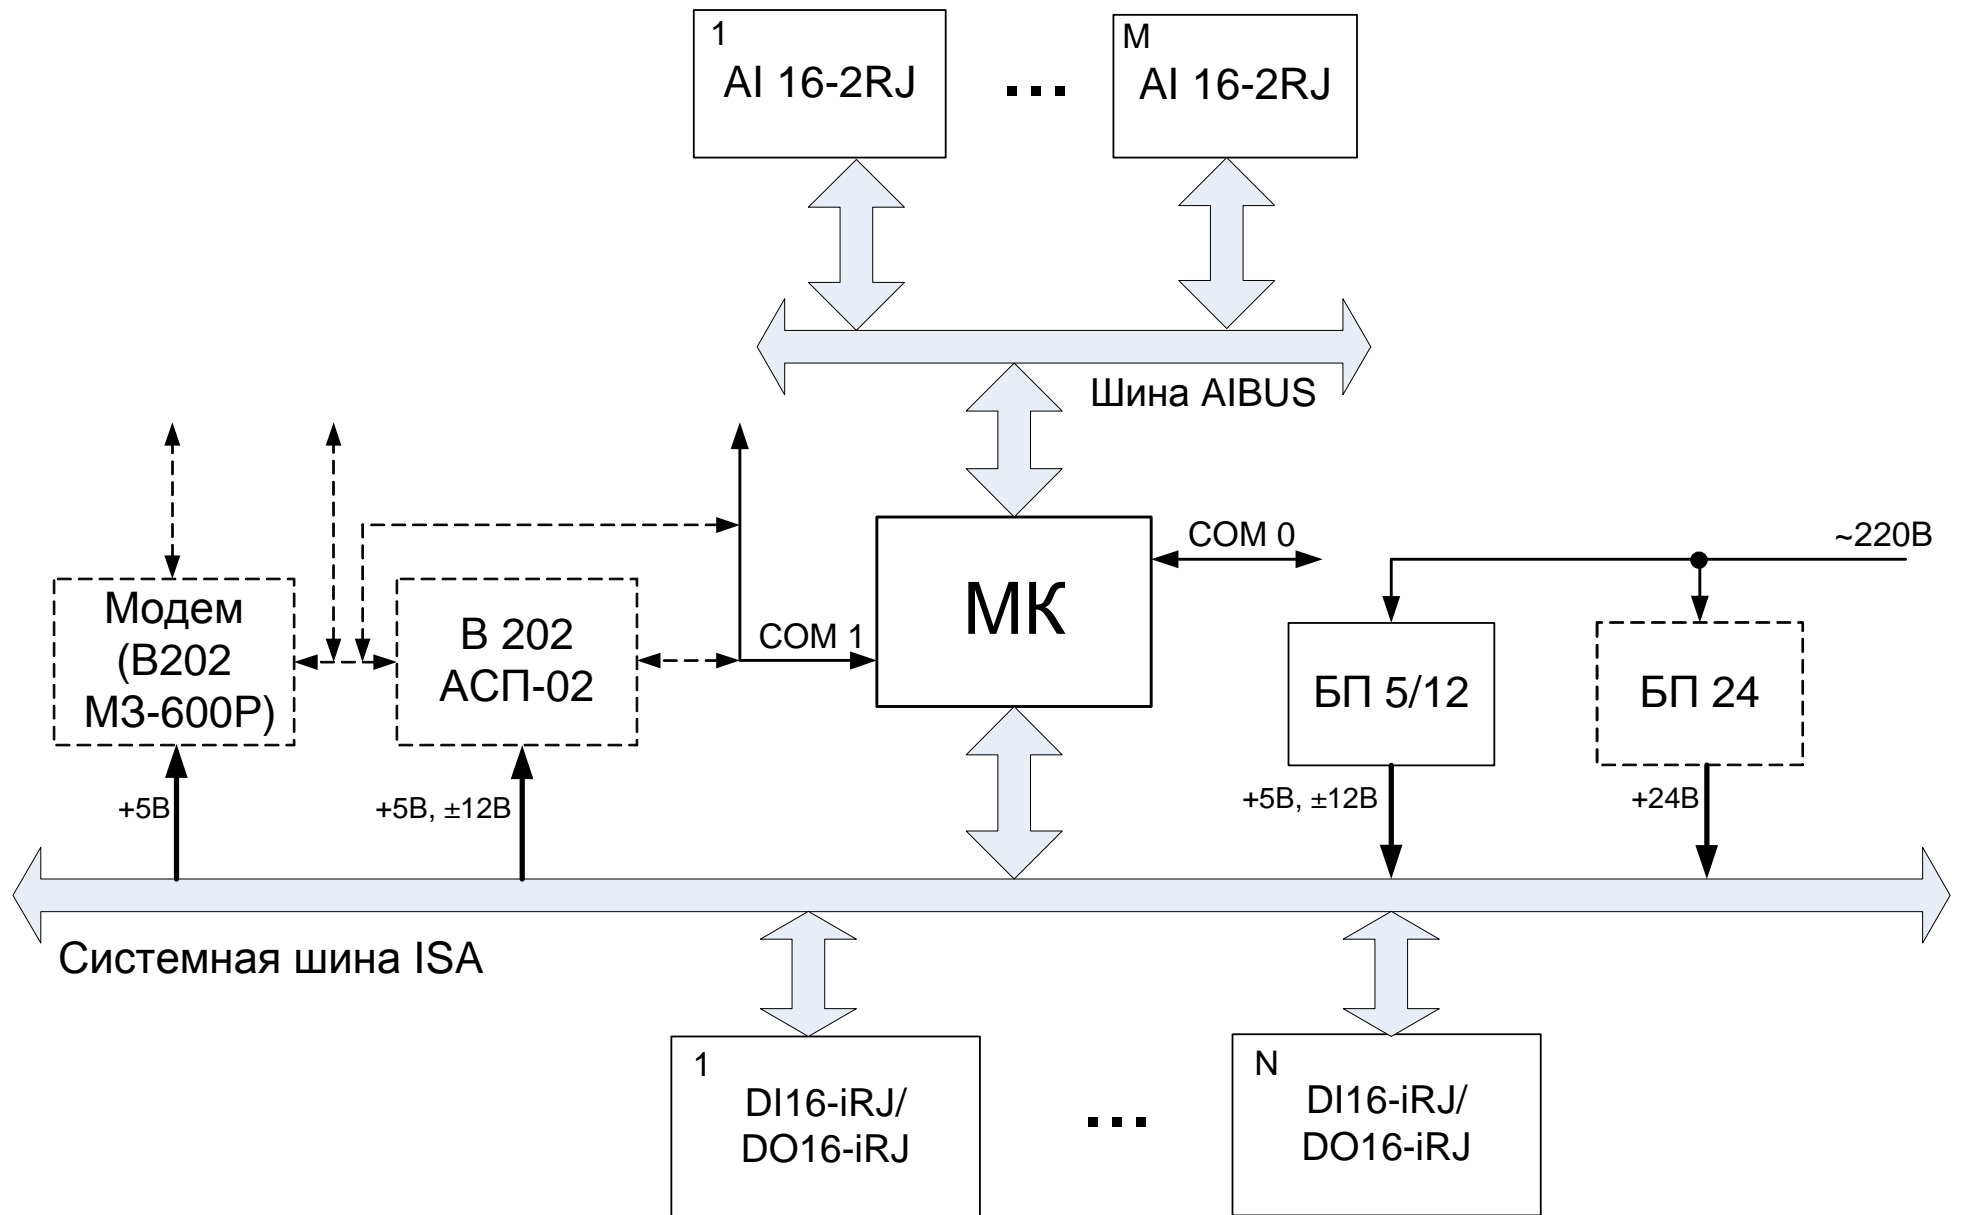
1
AI 16-2RJ

...

M
AI 16-2RJ

Шина AIBUS

COM 0

~220В

Модем (В202 М3-600Р)

В 202 АСП-02

COM 1

МК

БП 5/12

БП 24

+5В

+5В, ±12В

+5В, ±12В

+24В

Системная шина ISA

1
DI16-iRJ/ DO16-iRJ

...

N
DI16-iRJ/ DO16-iRJ